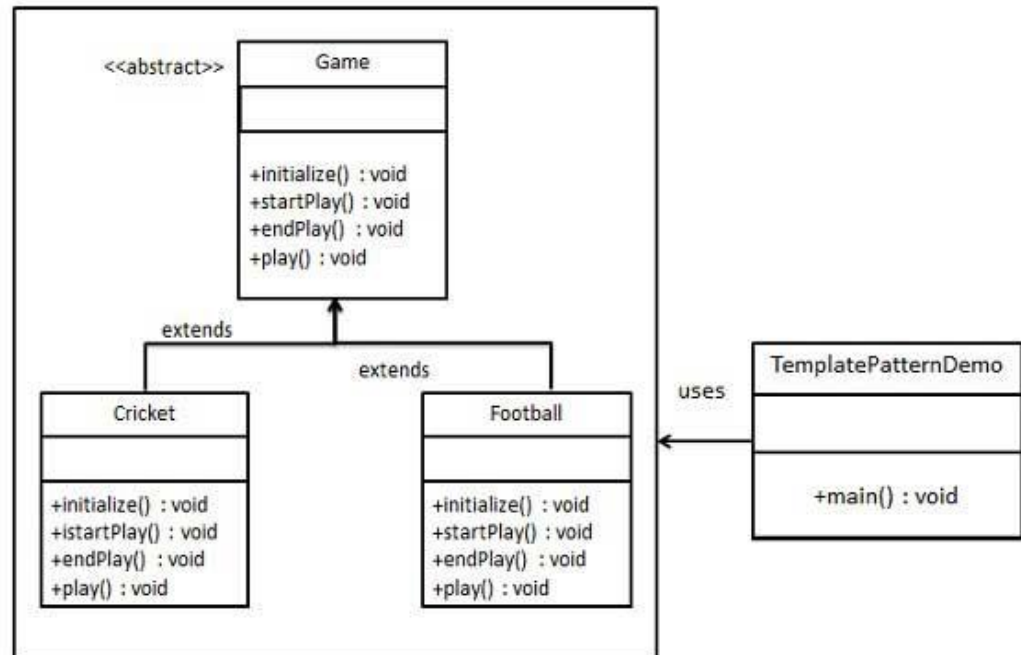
<<abstract>>
Game

+initialize() : void
+startPlay() : void
+endPlay() : void
+play() : void

extends

extends

Cricket

+initialize() : void
+istartPlay() : void
+endPlay() : void
+play() : void

Football

+initialize() : void
+startPlay() : void
+endPlay() : void
+play() : void

uses

TemplatePatternDemo

+main() : void